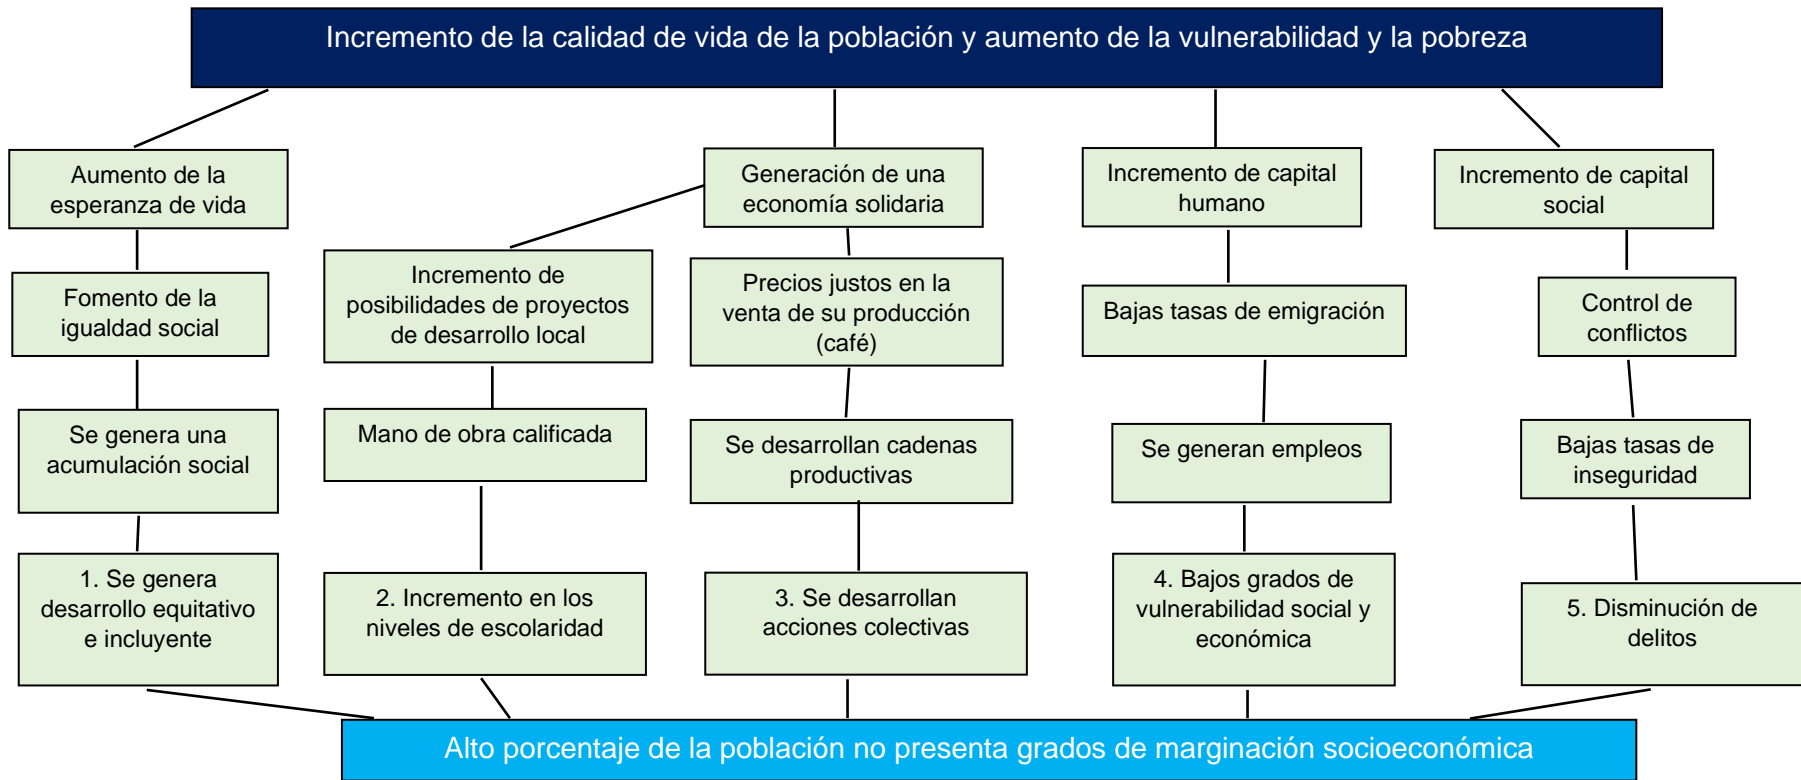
Incremento de la calidad de vida de la población y aumento de la vulnerabilidad y la pobreza

Aumento de la esperanza de vida

Fomento de la igualdad social

Se genera una acumulación social

1. Se genera desarrollo equitativo e incluyente

Incremento de posibilidades de proyectos de desarrollo local

Mano de obra calificada

2. Incremento en los niveles de escolaridad

Generación de una economía solidaria

Precios justos en la venta de su producción (café)

Se desarrollan cadenas productivas

3. Se desarrollan acciones colectivas

Incremento de capital humano

Bajas tasas de emigración

Se generan empleos

4. Bajos grados de vulnerabilidad social y económica

Incremento de capital social

Control de conflictos

Bajas tasas de inseguridad

5. Disminución de delitos

Alto porcentaje de la población no presenta grados de marginación socioeconómica